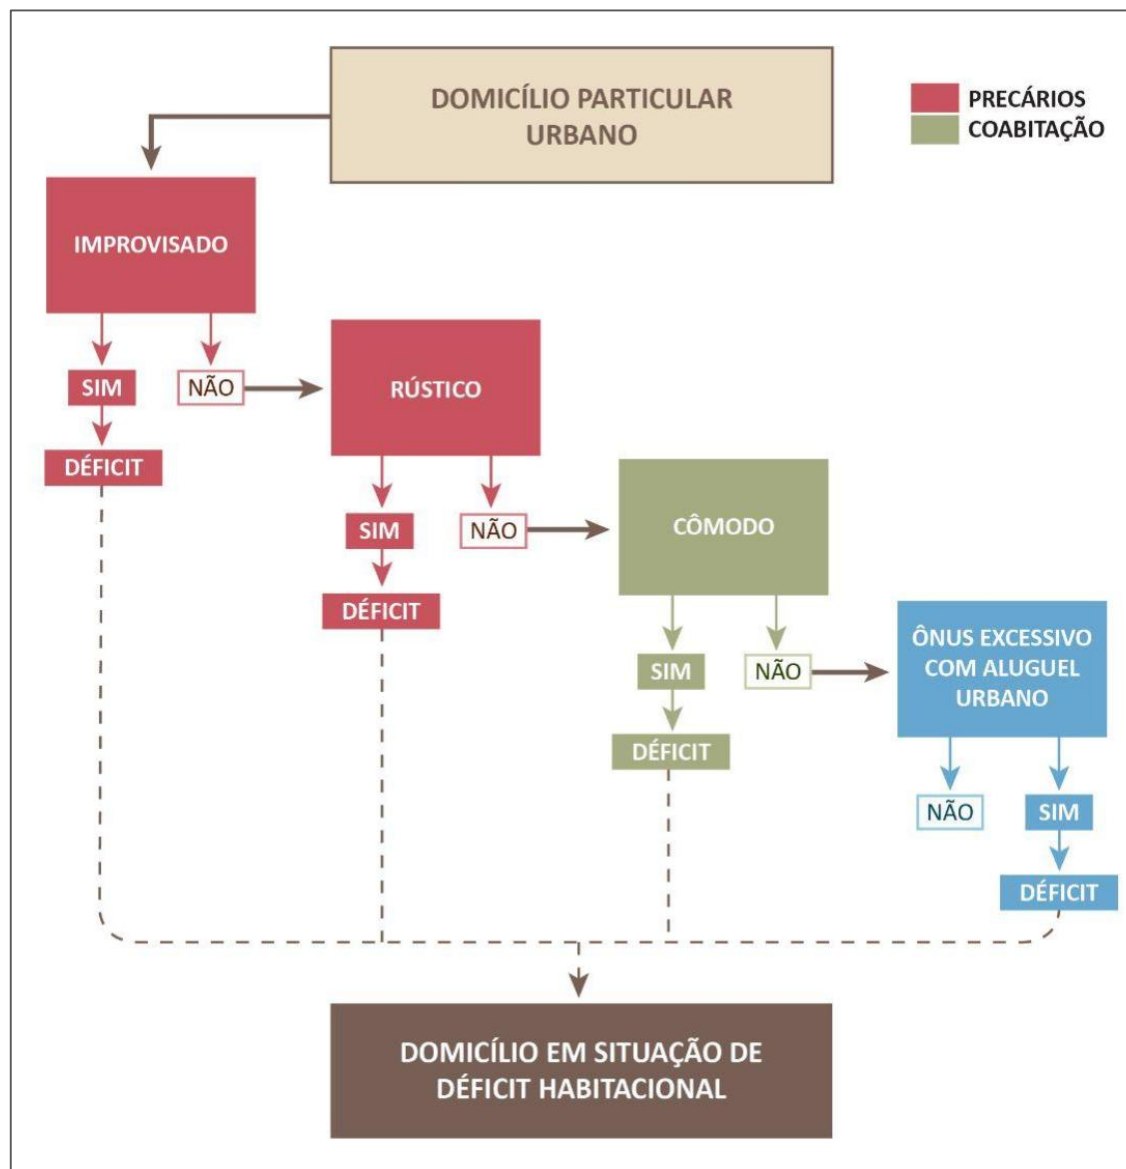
DOMICÍLIO PARTICULAR URBANO

PRECÁRIOS
COABITAÇÃO

IMPROVISADO

SIM
NÃO
DÉFICIT

RÚSTICO

SIM
NÃO
DÉFICIT

CÔMODO

SIM
NÃO
DÉFICIT

ÔNUS EXCESSIVO COM ALUGUEL URBANO

NÃO
SIM
DÉFICIT

DOMICÍLIO EM SITUAÇÃO DE DÉFICIT HABITACIONAL